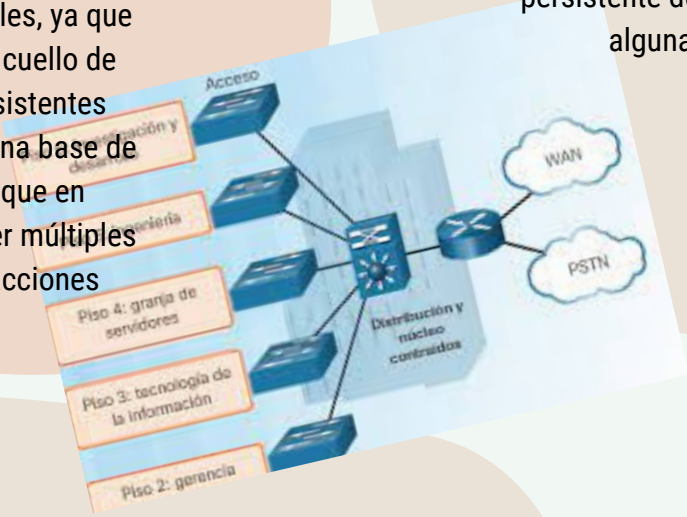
les, ya que
cuello de
sistentes
na base de
que en
er múltiples
cciones

persistente d
alguna

Acceso

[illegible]ación y desarrollo

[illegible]ería

Piso 4: granja de servidores

Piso 3: tecnología de la información

Piso 2: gerencia

Distribución y núcleo contraídos

WAN

PSTN